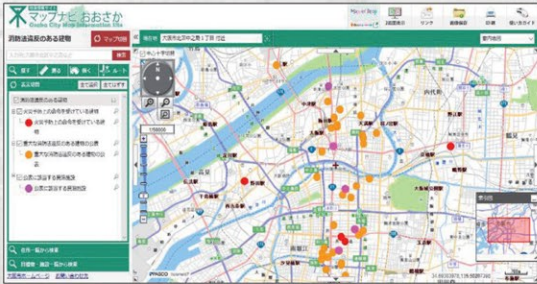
マップナビ おおさか
Osaka City Web Information Site

消防法違反のある建物
マップ切替
探す
表示
動く
ルート
消防法違反のある建物

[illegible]
公表に該当する違反
全件・絞り込み検索
付属情報・施設・絞り込み検索

大阪市北区中之島1丁目3付近
梅田
大阪城公園
京橋
弁天町
大正
PASCO